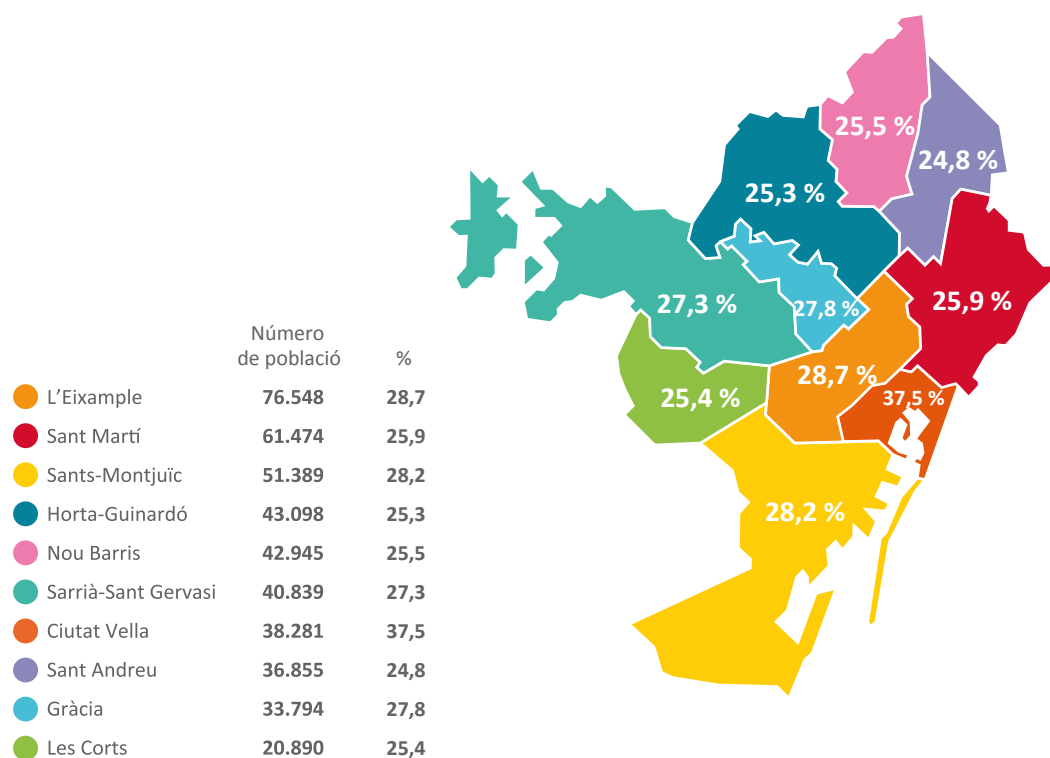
| | Número de població | % |
|---|---|---|
| L'Eixample | 76.548 | 28,7 |
| Sant Martí | 61.474 | 25,9 |
| Sants-Montjuïc | 51.389 | 28,2 |
| Horta-Guinardó | 43.098 | 25,3 |
| Nou Barris | 42.945 | 25,5 |
| Sarrià-Sant Gervasi | 40.839 | 27,3 |
| Ciutat Vella | 38.281 | 37,5 |
| Sant Andreu | 36.855 | 24,8 |
| Gràcia | 33.794 | 27,8 |
| Les Corts | 20.890 | 25,4 |

25,5 %
24,8 %
25,3 %
27,3 %
27,8 %
25,9 %
28,7 %
25,4 %
37,5 %
28,2 %